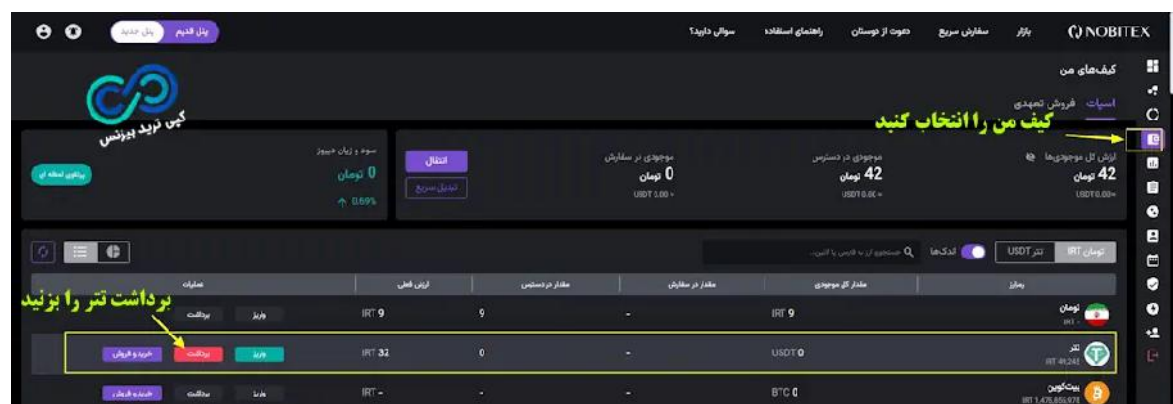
NOBITEX بازار سفارش سریع دعوت از دوستان راهنمای استفاده سوالی دارید؟ پنل قدیم پنل جدید

کیف‌های من

اسپات فروش تعهدی

کیف من را انتخاب کنید

کپی ترید بیزنس

ارزش کل موجودی‌ها 42 تومان USDT 0.00≈

موجودی در دسترس 42 تومان USDT 0.00≈

موجودی در سفارش 0 تومان USDT 0.00≈

انتقال تبدیل سریع

سود و زیان دیروز 0 تومان 0.69%

پیاتوی لحظه ای

تومان IRT تتر USDT اندک‌ها جستجو ارز به فارسی یا لاتین...

| رمزارز | مقدار کل موجودی | مقدار در سفارش | مقدار در دسترس | ارزش فعلی | عملیات |
|---|---|---|---|---|---|
| تومان IRT | IRT 9 | - | 9 | IRT 9 | واریز برداشت |
| تتر IRT 41,245 | USDT 0 | - | 0 | IRT 32 | واریز برداشت خرید و فروش |
| بیت‌کوین IRT 1,476,855,978 | BTC 0 | - | - | IRT - | واریز برداشت خرید و فروش |

برداشت تتر را بزنید